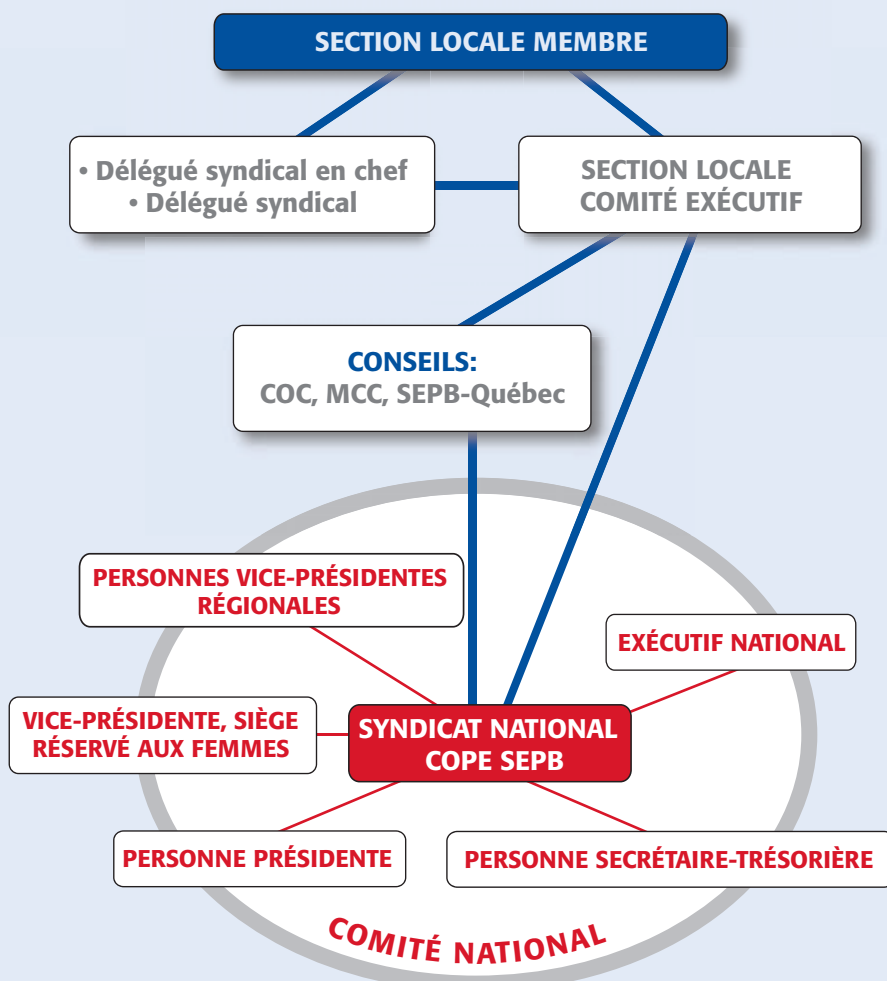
SECTION LOCALE MEMBRE

• Délégué syndical en chef
• Délégué syndical

SECTION LOCALE
COMITÉ EXÉCUTIF

CONSEILS:
COC, MCC, SEPB-Québec

PERSONNES VICE-PRÉSIDENTES RÉGIONALES

EXÉCUTIF NATIONAL

VICE-PRÉSIDENTE, SIÈGE RÉSERVÉ AUX FEMMES

SYNDICAT NATIONAL
COPE SEPB

PERSONNE PRÉSIDENTE

PERSONNE SECRÉTAIRE-TRÉSORIÈRE

COMITÉ NATIONAL